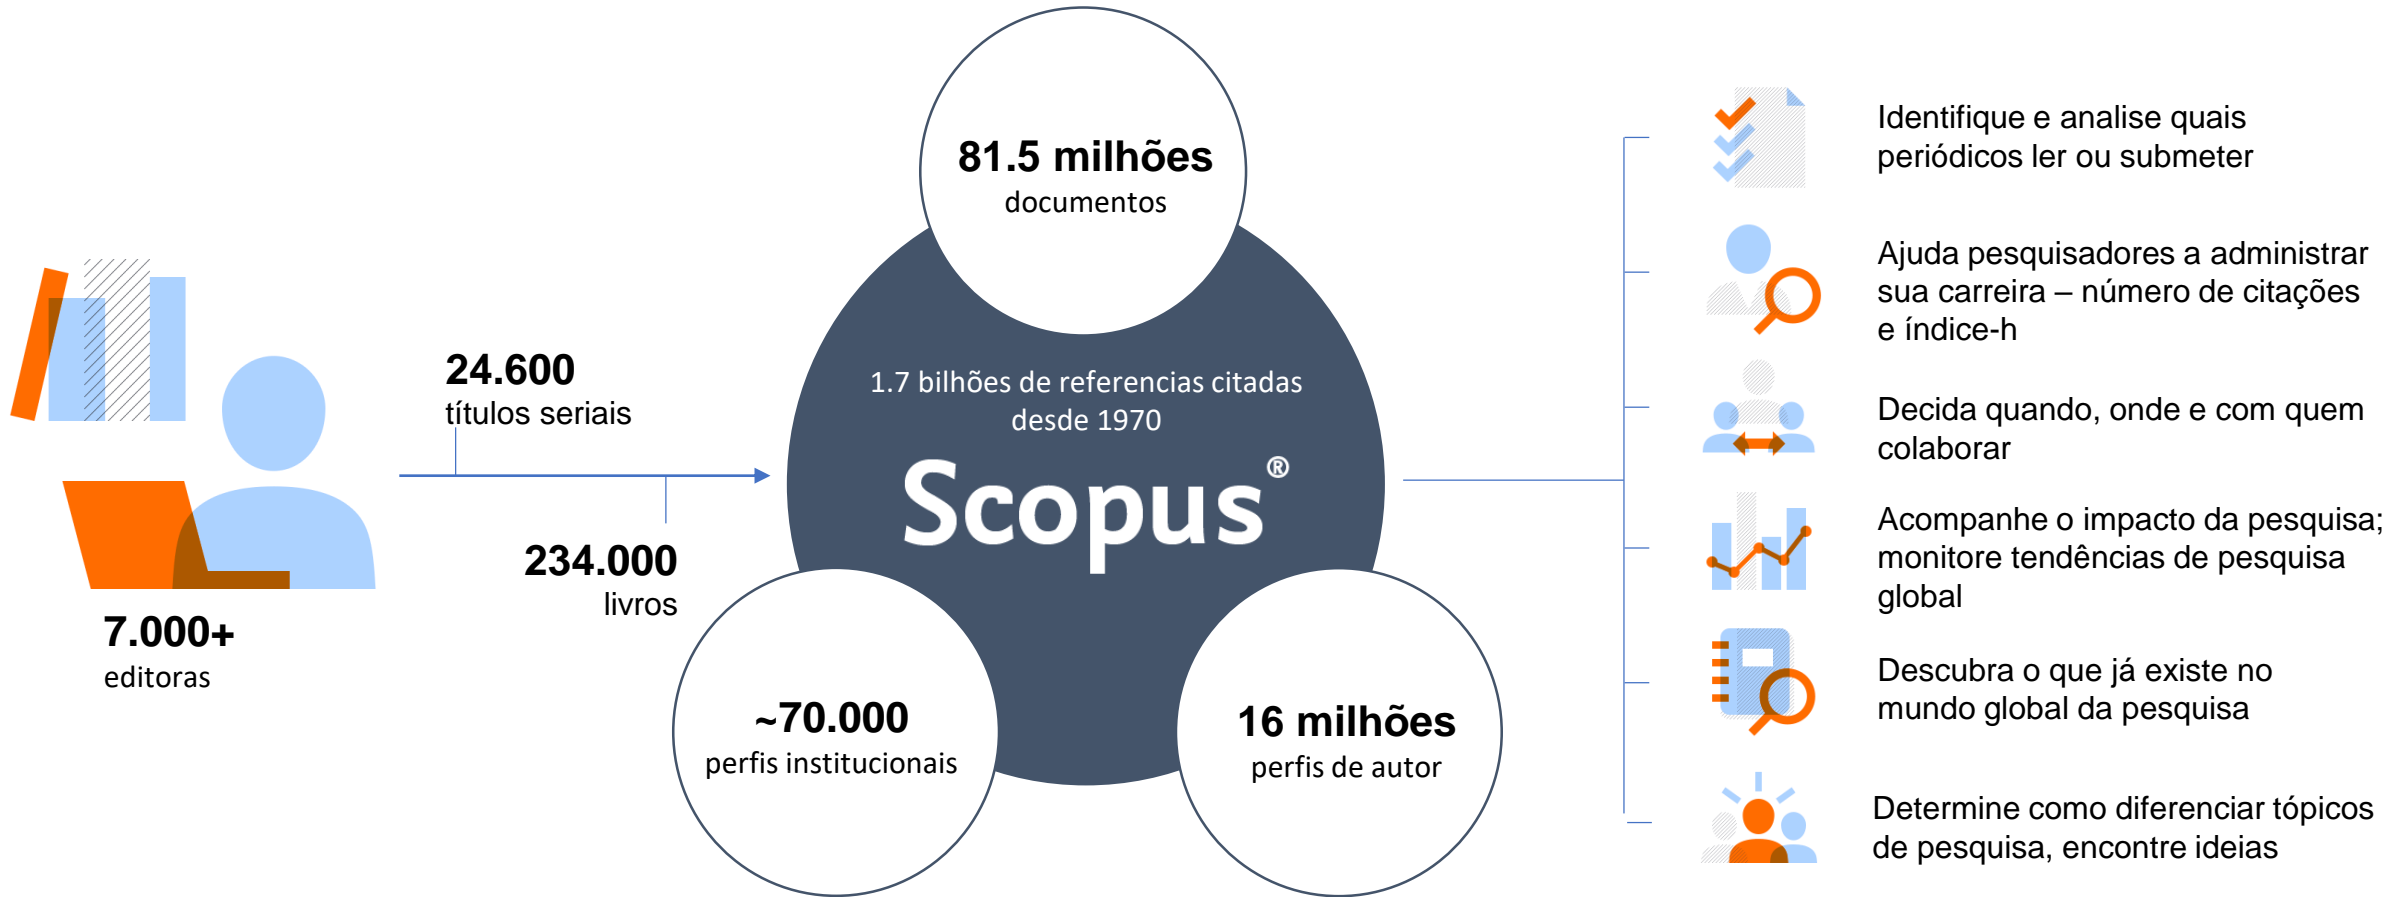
7.000+
editoras

24.600
títulos seriais

234.000
livros

81.5 milhões
documentos

1.7 bilhões de referencias citadas desde 1970

Scopus®

~70.000
perfis institucionais

16 milhões
perfis de autor

Identifique e analise quais periódicos ler ou submeter

Ajuda pesquisadores a administrar sua carreira – número de citações e índice-h

Decida quando, onde e com quem colaborar

Acompanhe o impacto da pesquisa; monitore tendências de pesquisa global

Descubra o que já existe no mundo global da pesquisa

Determine como diferenciar tópicos de pesquisa, encontre ideias